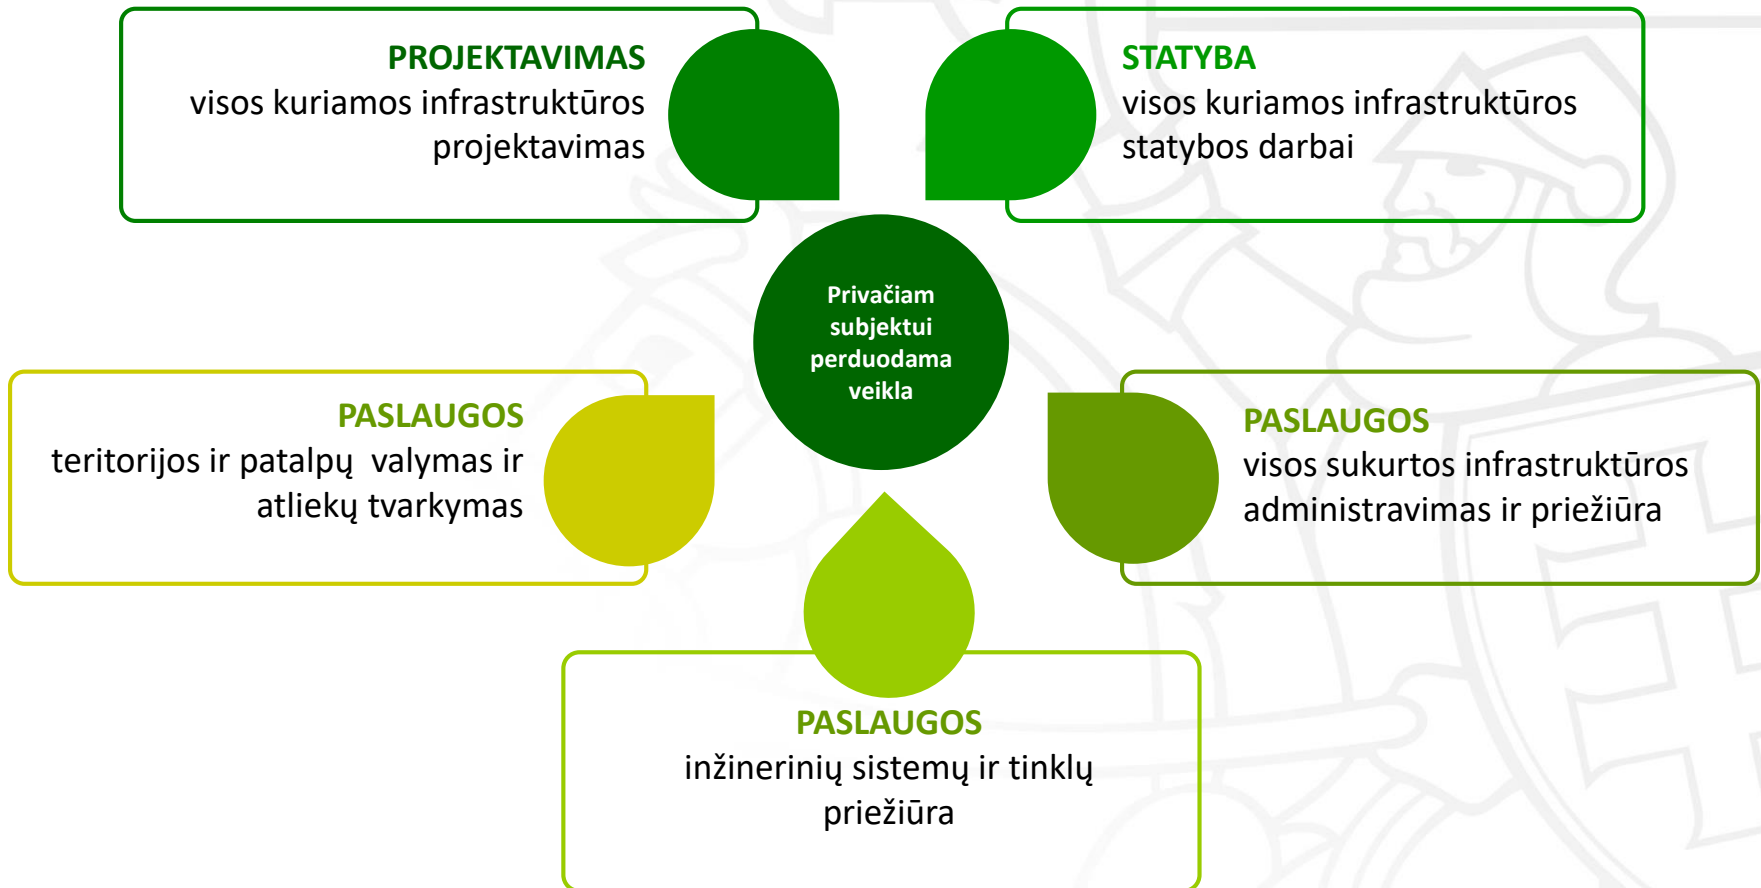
PROJEKTAVIMAS
visos kuriamos infrastruktūros projektavimas

STATYBA
visos kuriamos infrastruktūros statybos darbai

Privačiam subjektui perduodama veikla

PASLAUGOS
teritorijos ir patalpų valymas ir atliekų tvarkymas

PASLAUGOS
visos sukurtos infrastruktūros administravimas ir priežiūra

PASLAUGOS
inžinerinių sistemų ir tinklų priežiūra